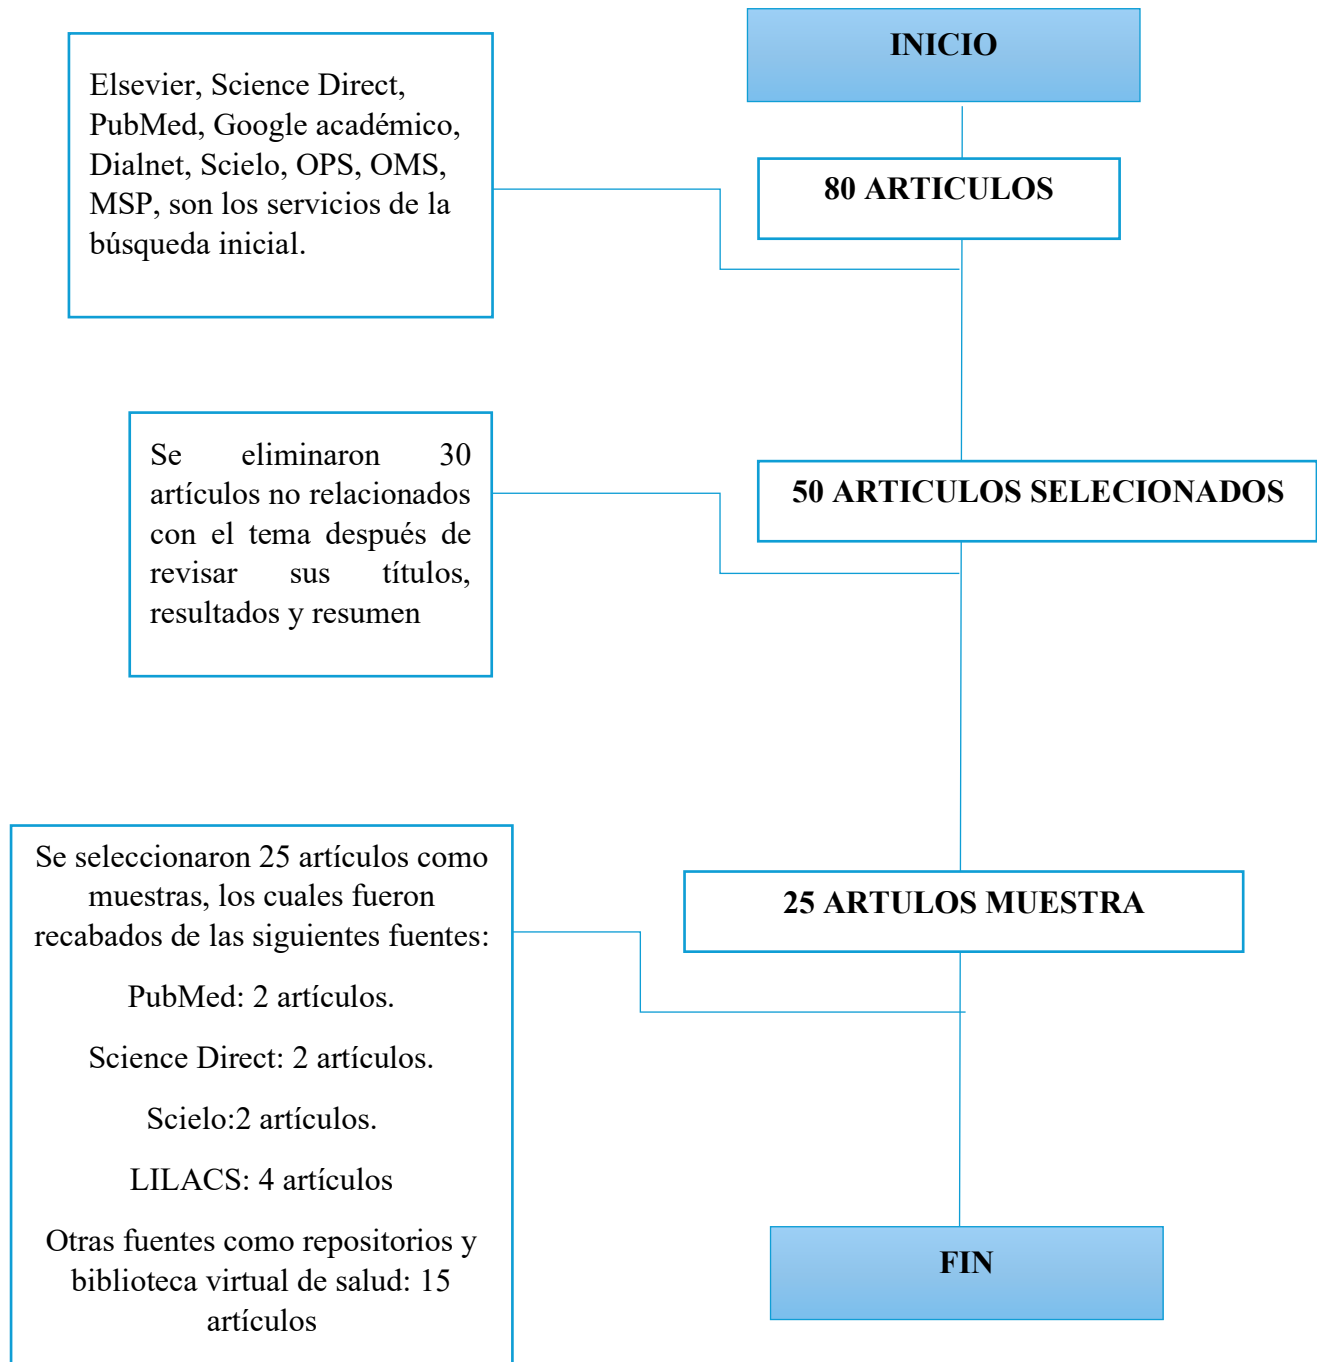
INICIO

Elsevier, Science Direct, PubMed, Google académico, Dialnet, Scielo, OPS, OMS, MSP, son los servicios de la búsqueda inicial.

80 ARTICULOS

Se eliminaron 30 artículos no relacionados con el tema después de revisar sus títulos, resultados y resumen

50 ARTICULOS SELECIONADOS

Se seleccionaron 25 artículos como muestras, los cuales fueron recabados de las siguientes fuentes:

PubMed: 2 artículos.

Science Direct: 2 artículos.

Scielo:2 artículos.

LILACS: 4 artículos

Otras fuentes como repositorios y biblioteca virtual de salud: 15 artículos

25 ARTULOS MUESTRA

FIN